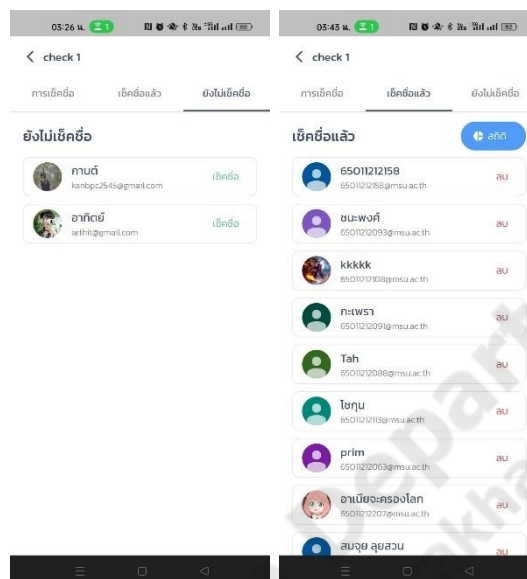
03:26 น. 21

check 1

การเช็คชื่อ

เช็คชื่อแล้ว

ยังไม่เช็คชื่อ

ยังไม่เช็คชื่อ

กานต์
kanbpc2545@gmail.com
เช็คชื่อ

อาทิตย์
arthit@gmail.com
เช็คชื่อ

03:43 น. 21

check 1

การเช็คชื่อ

เช็คชื่อแล้ว

ยังไม่เช็คชื่อ

เช็คชื่อแล้ว

สถิติ

65011212158
65011212158@msu.ac.th
ลบ

ชนะพงศ์
65011212093@msu.ac.th
ลบ

kkkkk
65011212108@msu.ac.th
ลบ

กะเพรา
65011212091@msu.ac.th
ลบ

Tah
65011212088@msu.ac.th
ลบ

ไชกุน
65011212113@msu.ac.th
ลบ

prim
65011212063@msu.ac.th
ลบ

อาเนียจะครองโลก
65011212207@msu.ac.th
ลบ

สมจุย ลุยสวน
ลบ